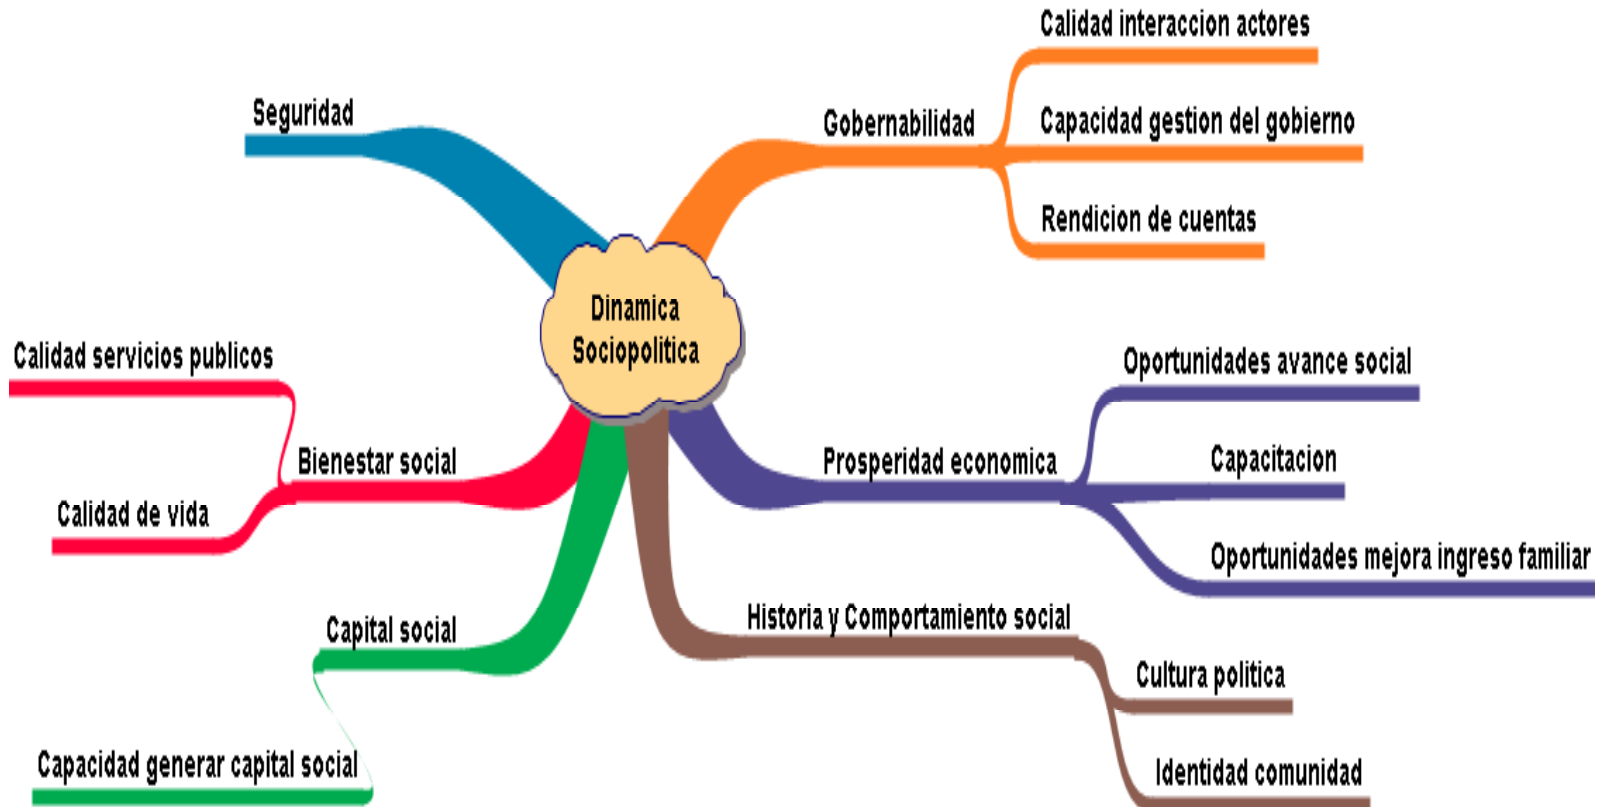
Dinamica Sociopolitica

Seguridad

Gobernabilidad

Calidad interaccion actores

Capacidad gestion del gobierno

Rendicion de cuentas

Prosperidad economica

Oportunidades avance social

Capacitacion

Oportunidades mejora ingreso familiar

Historia y Comportamiento social

Cultura politica

Identidad comunidad

Capital social

Capacidad generar capital social

Bienestar social

Calidad servicios publicos

Calidad de vida